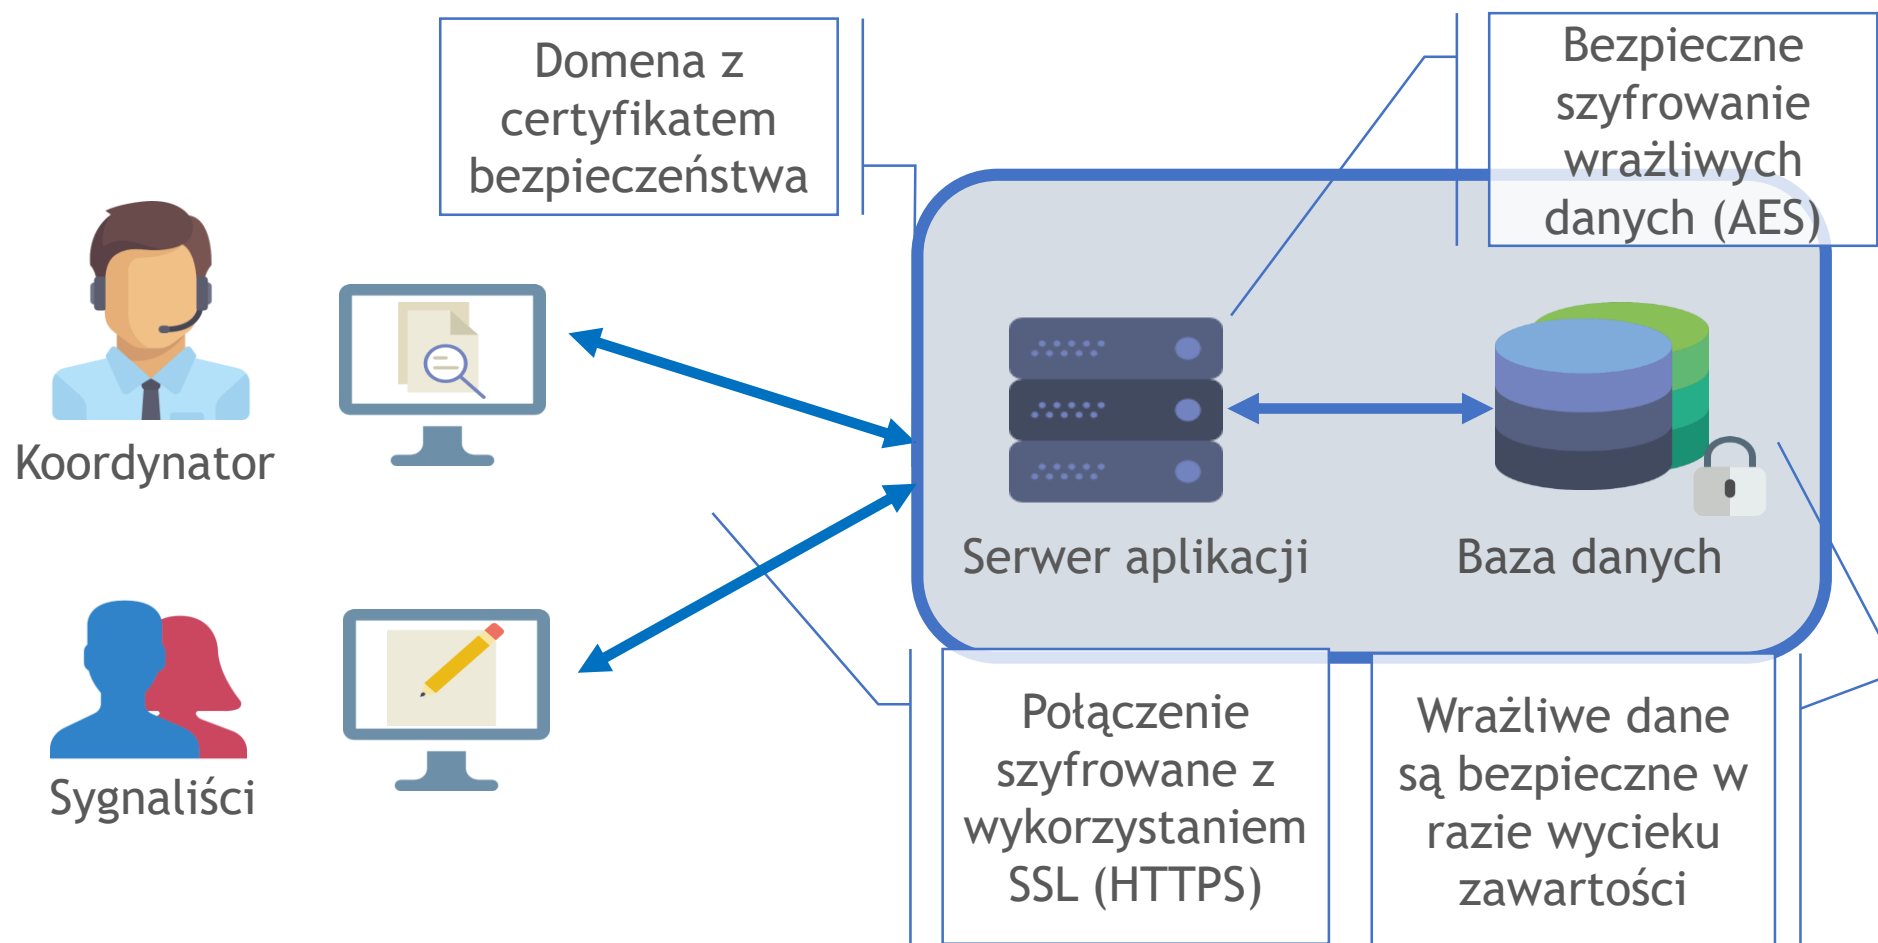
Domena z certyfikatem bezpieczeństwa

Bezpieczne szyfrowanie wrażliwych danych (AES)

Koordynator

Serwer aplikacji

Baza danych

Sygnaliści

Połączenie szyfrowane z wykorzystaniem SSL (HTTPS)

Wrażliwe dane są bezpieczne w razie wycieku zawartości